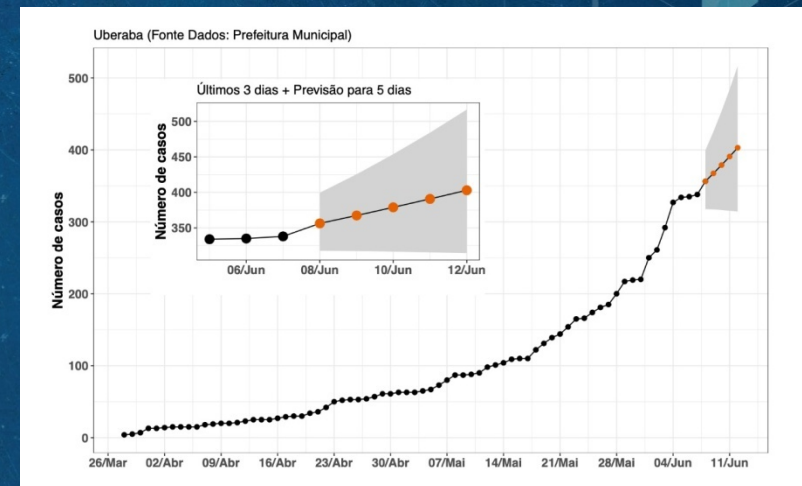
Uberaba (Fonte Dados: Prefeitura Municipal)

Últimos 3 dias + Previsão para 5 dias

Número de casos

500
450
400
350

06/Jun
08/Jun
10/Jun
12/Jun

Número de casos

500
400
300
200
100
0

26/Mar
02/Abr
09/Abr
16/Abr
23/Abr
30/Abr
07/Mai
14/Mai
21/Mai
28/Mai
04/Jun
11/Jun